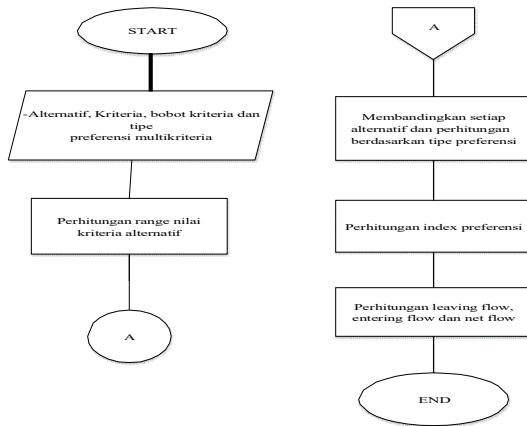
START

-Alternatif, Kriteria, bobot kriteria dan tipe preferensi multikriteria

Perhitungan range nilai kriteria alternatif

A

A

Membandingkan setiap alternatif dan perhitungan berdasarkan tipe preferensi

Perhitungan index preferensi

Perhitungan leaving flow, entering flow dan net flow

END